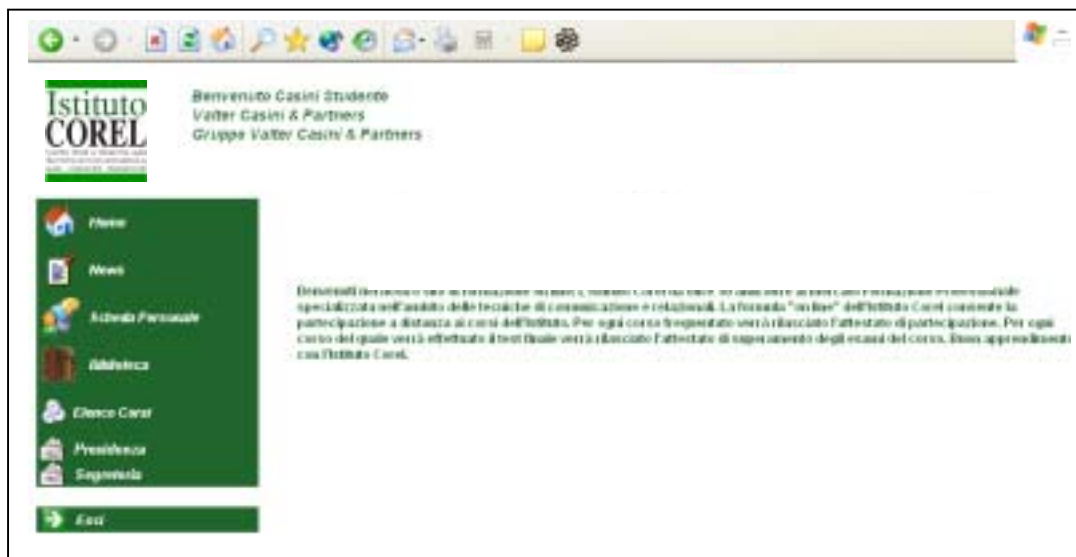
Istituto
COREL

Benvenuto Casini Studente
Valter Casini & Partners
Gruppo Valter Casini & Partners

Home

News

Scheda Personale

Biblioteca

Elenco Corsi

Presidenza

Segreteria

Esci

Benvenuti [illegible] specializzata nell'ambito delle tecniche di comunicazione e relazionali. La formula "on line" dell'Istituto Corel consente la partecipazione a distanza ai corsi dell'Istituto. Per ogni corso frequentato verrà rilasciato l'attestato di partecipazione. Per ogni corso del quale verrà effettuato il test finale verrà rilasciato l'attestato di superamento degli esami del corso. Buon apprendimento con l'Istituto Corel.